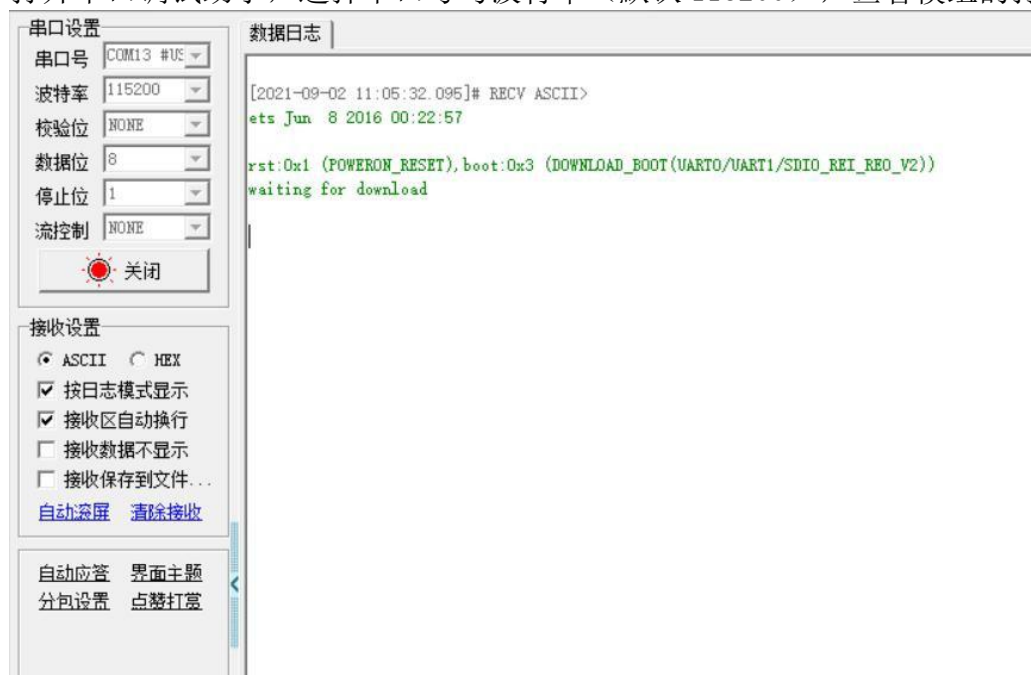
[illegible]

串口设置
串口号 COM13 #US
波特率 115200
校验位 NONE
数据位 8
停止位 1
流控制 NONE
关闭

接收设置
ASCII HEX
按日志模式显示
接收区自动换行
接收数据不显示
接收保存到文件...
自动滚屏 清除接收

自动应答 界面主题
分包设置 点赞打赏

数据日志

[2021-09-02 11:05:32.095]# RECV ASCII>
ets Jun 8 2016 00:22:57

rst:0x1 (POWERON_RESET),boot:0x3 (DOWNLOAD_BOOT(UART0/UART1/SDIO_REI_REO_V2))
waiting for download